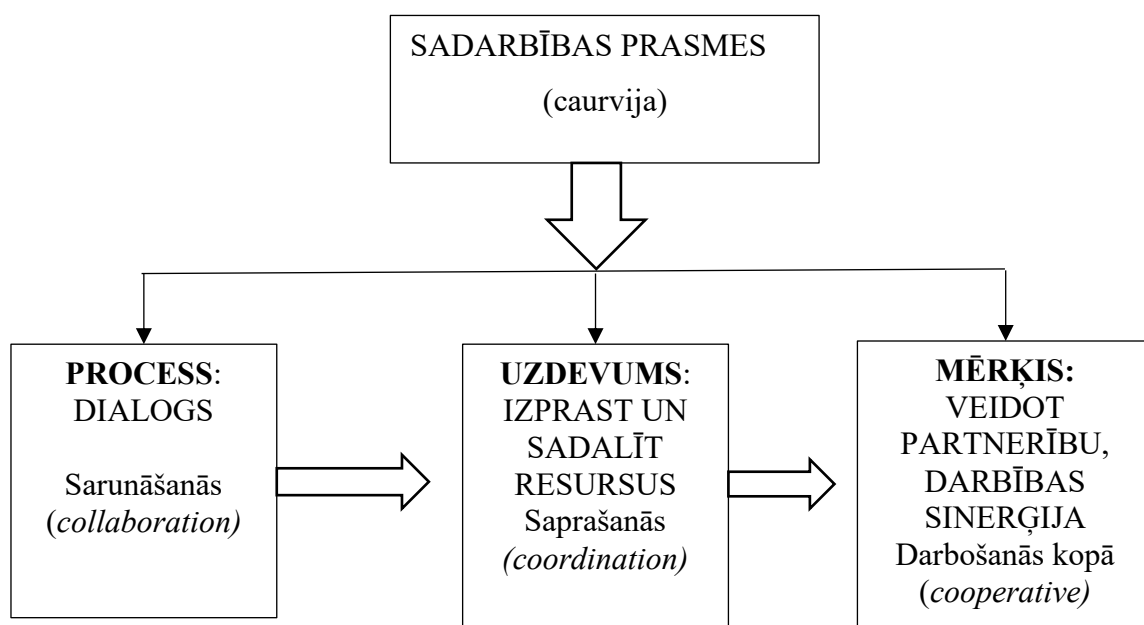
SADARBĪBAS PRASMES
(caurvija)

PROCESS:
DIALOGS

Sarunāšanās
(collaboration)

UZDEVUMS:
IZPRAST UN SADALĪT RESURSUS
Saprašanās
(coordination)

MĒRĶIS:
VEIDOT PARTNERĪBU, DARBĪBAS SINERĢIJA
Darbošanās kopā
(cooperative)